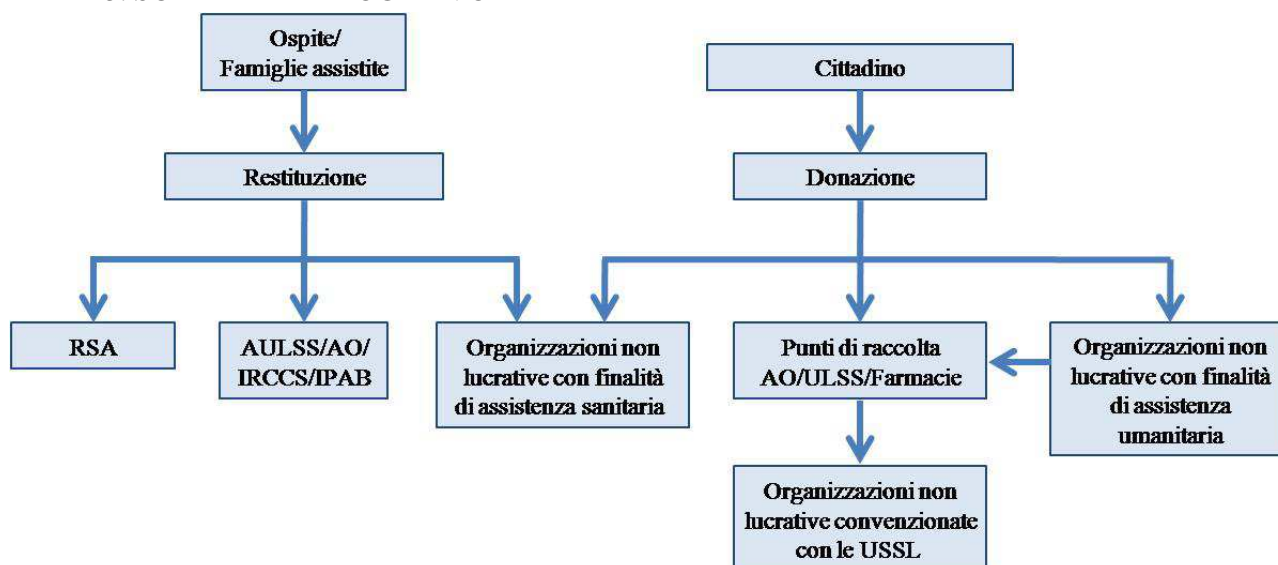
Ospite/
Famiglie assistite

Restituzione

Cittadino

Donazione

RSA

AULSS/AO/
IRCCS/IPAB

Organizzazioni non lucrative con finalità di assistenza sanitaria

Punti di raccolta
AO/ULSS/Farmacie

Organizzazioni non lucrative con finalità di assistenza umanitaria

Organizzazioni non lucrative convenzionate con le USSL